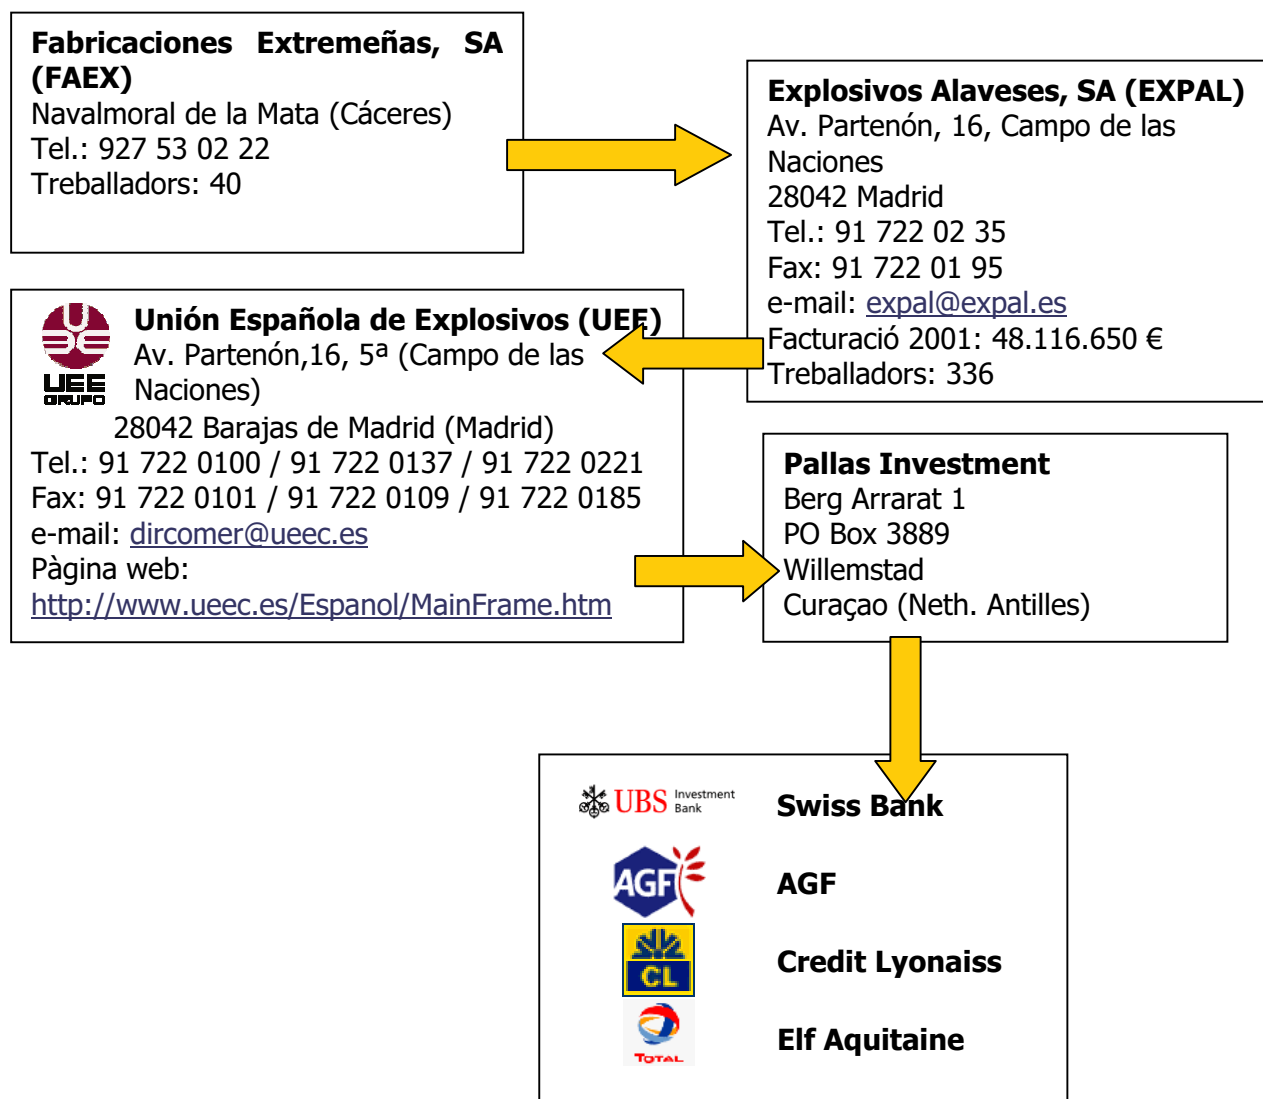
**Fabricaciones Extremeñas, SA (FAEX)**
Navalmoral de la Mata (Cáceres)
Tel.: 927 53 02 22
Treballadors: 40

**Explosivos Alaveses, SA (EXPAL)**
Av. Partenón, 16, Campo de las Naciones
28042 Madrid
Tel.: 91 722 02 35
Fax: 91 722 01 95
e-mail: expal@expal.es
Facturació 2001: 48.116.650 €
Treballadors: 336

UEE GRUPO
**Unión Española de Explosivos (UEE)**
Av. Partenón,16, 5ª (Campo de las Naciones)
28042 Barajas de Madrid (Madrid)
Tel.: 91 722 0100 / 91 722 0137 / 91 722 0221
Fax: 91 722 0101 / 91 722 0109 / 91 722 0185
e-mail: dircomer@ueec.es
Pàgina web: http://www.ueec.es/Espanol/MainFrame.htm

**Pallas Investment**
Berg Arrarat 1
PO Box 3889
Willemstad
Curaçao (Neth. Antilles)

UBS Investment Bank
**Swiss Bank**
AGF
**AGF**
CL
**Credit Lyonaiss**
TOTAL
**Elf Aquitaine**